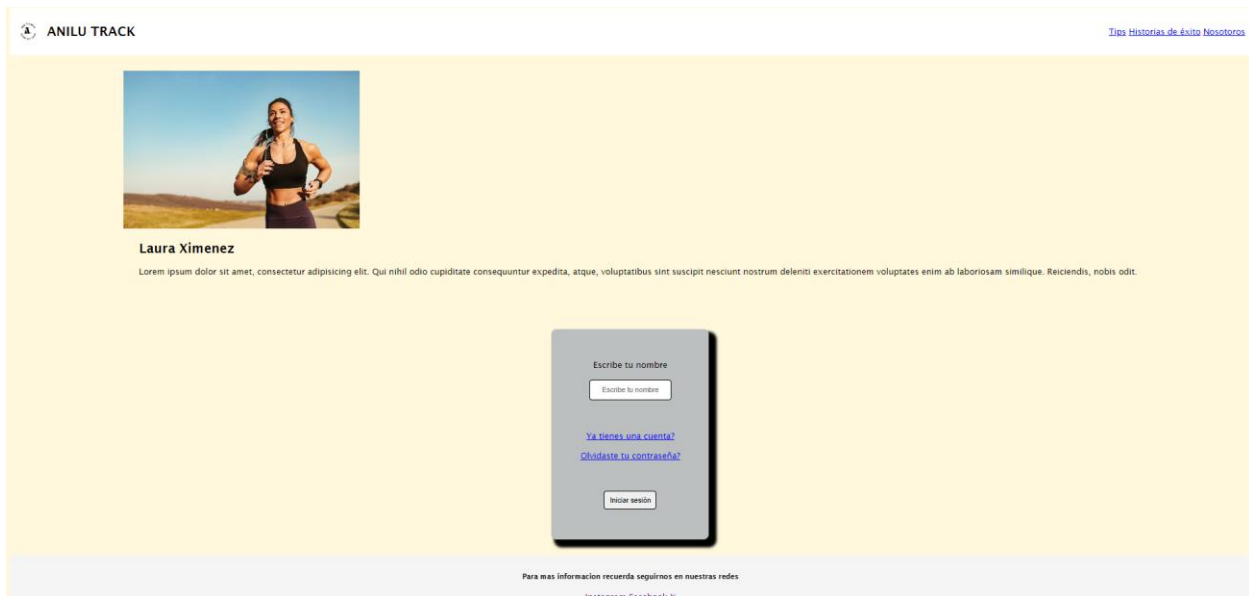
a ANILU TRACK

Tips Historias de éxito Nosotros

Laura Ximenez

Lorem ipsum dolor sit amet, consectetur adipisicing elit. Qui nihil odio cupiditate consequuntur expedita, atque, voluptatibus sint suscipit nesciunt nostrum deleniti exercitationem voluptates enim ab laboriosam similique. Reiciendis, nobis odit.

Escribe tu nombre

Escribe tu nombre

Ya tienes una cuenta?

Olvidaste tu contraseña?

Iniciar sesión

Para mas informacion recuerda seguirnos en nuestras redes

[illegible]